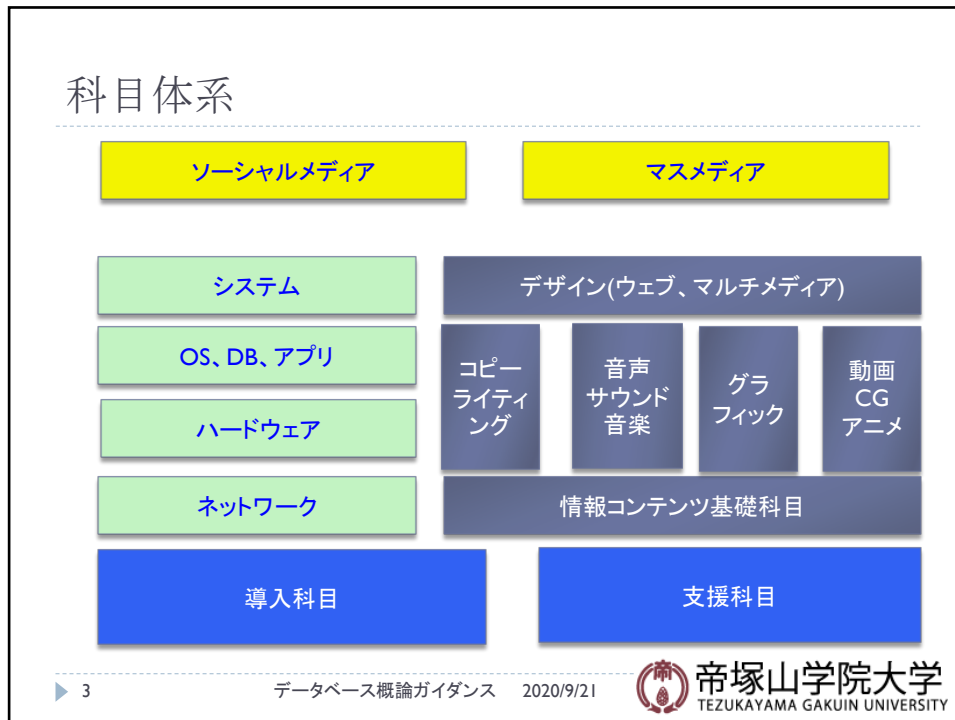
科目体系

ソーシャルメディア

マスメディア

システム

デザイン(ウェブ、マルチメディア)

OS、DB、アプリ

コピーライティング

音声
サウンド
音楽

グラフィック

動画
CG
アニメ

ハードウェア

ネットワーク

情報コンテンツ基礎科目

導入科目

支援科目

3

データベース概論ガイダンス 2020/9/21

帝塚山学院大学
TEZUKAYAMA GAKUIN UNIVERSITY